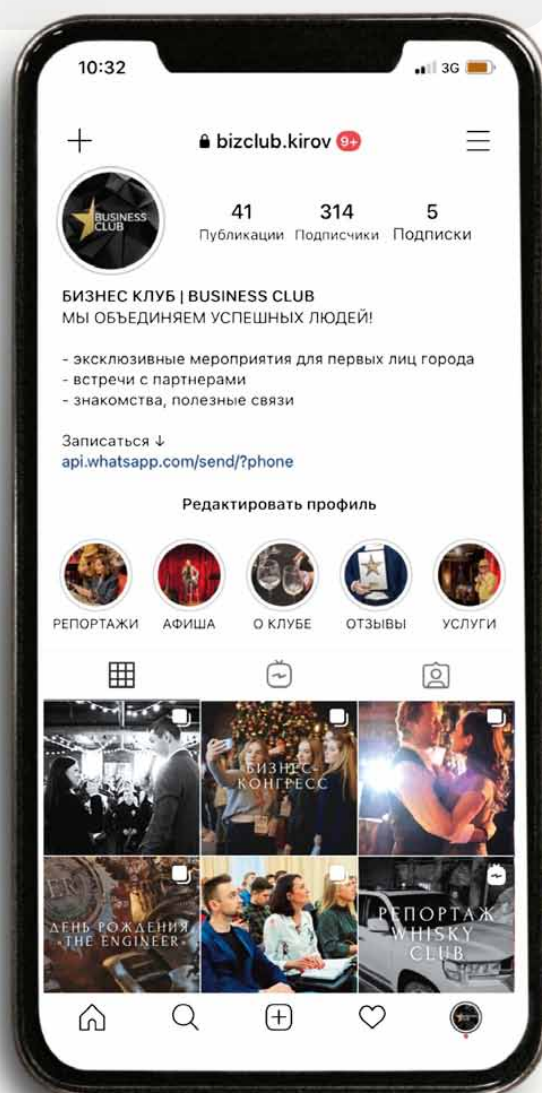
10:32
3G

+
bizclub.kirov 9+

BUSINESS CLUB

41
Публикации

314
Подписчики

5
Подписки

БИЗНЕС КЛУБ | BUSINESS CLUB
МЫ ОБЪЕДИНЯЕМ УСПЕШНЫХ ЛЮДЕЙ!

- эксклюзивные мероприятия для первых лиц города
- встречи с партнерами
- знакомства, полезные связи

Записаться ↓
api.whatsapp.com/send/?phone

Редактировать профиль

РЕПОРТАЖИ
АФИША
О КЛУБЕ
ОТЗЫВЫ
УСЛУГИ

БИЗНЕС КОНГРЕСС

ДЕНЬ РОЖДЕНИЯ THE ENGINEER

РЕПОРТАЖ WHISKY CLUB